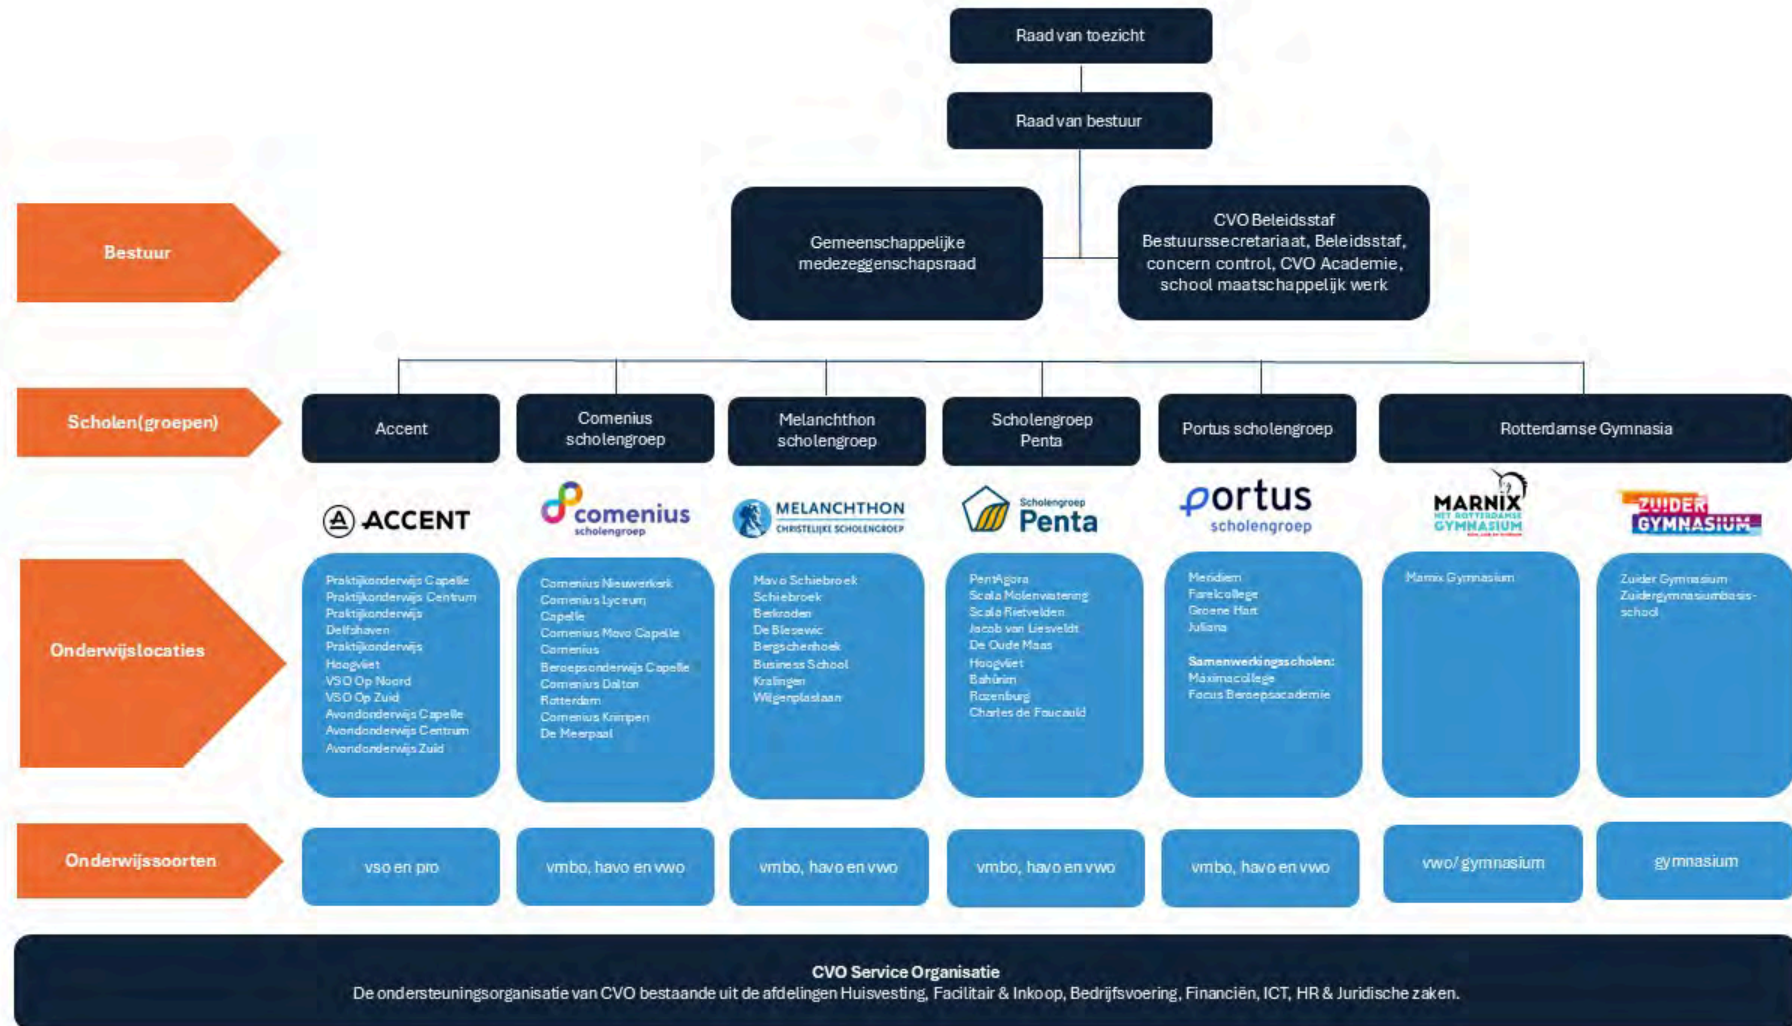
Raad van toezicht

Raad van bestuur

Bestuur

Gemeenschappelijke medezeggenschapsraad

CVO Beleidsstaf
Bestuurssecretariaat, Beleidsstaf, concern control, CVO Academie, school maatschappelijk werk

Scholen(groepen)

Accent

Comenius scholengroep

Melanchthon scholengroep

Scholengroep Penta

Portus scholengroep

Rotterdamse Gymnasia

ACCENT

comenius scholengroep

MELANCHTHON CHRISTELIJKE SCHOLENGROEP

Scholengroep Penta

portus scholengroep

MARNIX GYMNASIUM

ZUIDER GYMNASIUM

Onderwijslocaties

Praktijkonderwijs Capelle
Praktijkonderwijs Centrum
Praktijkonderwijs Delfshaven
Praktijkonderwijs Hoogvliet
VSO Op Noord
VSO Op Zuid
Avondonderwijs Capelle
Avondonderwijs Centrum
Avondonderwijs Zuid

Comenius Nieuwerkerk
Comenius Lyceum Capelle
Comenius Mavo Capelle
Comenius Beroepsonderwijs Capelle
Comenius Dalton Rotterdam
Comenius Krimpen
De Meerpaal

Mavo Schiebroek
Schiebroek
Berkroden
De Blesewic
Bergschenhoek
Business School
Kralingen
Wilgenplaslaan

PentAgora
Scala Molenwatering
Scala Rietvelden
Jacob van Liesveldt
De Oude Maas
Hoogvliet
Bahûrim
Rozenburg
Charles de Foucauld

Meridiem
Farelcollege
Groene Hart
Juliana

Samenwerkingsscholen:
Maximacollege
Focus Beroepsacademie

Marnix Gymnasium

Zuider Gymnasium
Zuidergymnasiumbasisschool

Onderwijssoorten

vso en pro

vmbo, havo en vwo

vmbo, havo en vwo

vmbo, havo en vwo

vmbo, havo en vwo

vwo/ gymnasium

gymnasium

CVO Service Organisatie
De ondersteuningsorganisatie van CVO bestaande uit de afdelingen Huisvesting, Facilitair & Inkoop, Bedrijfsvoering, Financiën, ICT, HR & Juridische zaken.